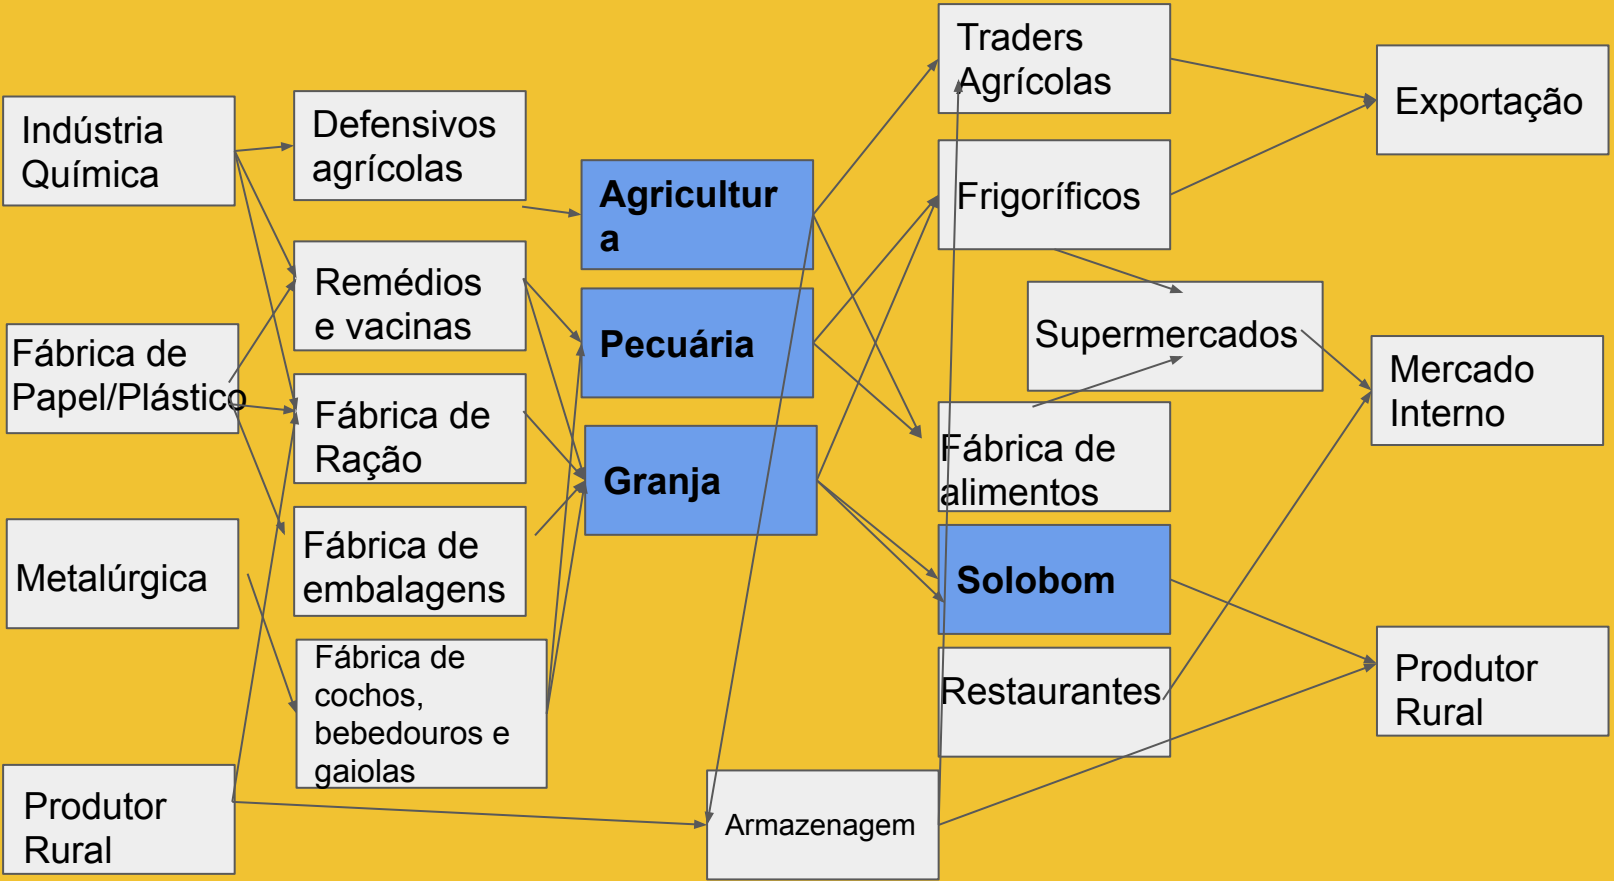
Indústria Química

Fábrica de Papel/Plástico

Metalúrgica

Produtor Rural

Defensivos agrícolas

Remédios e vacinas

Fábrica de Ração

Fábrica de embalagens

Fábrica de cochos, bebedouros e gaiolas

Agricultur a

Pecuária

Granja

Armazenagem

Traders Agrícolas

Frigoríficos

Supermercados

Fábrica de alimentos

Solobom

Restaurantes

Exportação

Mercado Interno

Produtor Rural